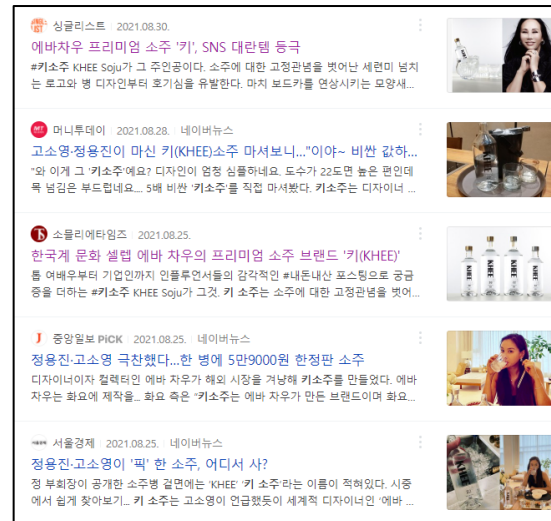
싱글리스트 · 2021.08.30.

에바차우 프리미엄 소주 '키', SNS 대란템 등극

#키소주 KHEE Soju가 그 주인공이다. 소주에 대한 고정관념을 벗어난 세련미 넘치는 로고와 병 디자인부터 호기심을 유발한다. 마치 보드카를 연상시키는 모양새...

머니투데이 · 2021.08.28. · 네이버뉴스

고소영·정용진이 마신 키(KHEE)소주 마셔보니..."이야~ 비싼 값하...

"와 이게 그 '키소주'예요? 디자인이 엄청 심플하네요. 도수가 22도면 높은 편인데 목 넘김은 부드럽네요... 5배 비싼 '키소주'를 직접 마셔봤다. 키소주는 디자이너...

소믈리에타임즈 · 2021.08.25.

한국계 문화 셀럽 에바 차우의 프리미엄 소주 브랜드 '키(KHEE)'

톱 여배우부터 기업인까지 인플루언서들의 감각적인 #내돈내산 포스팅으로 궁금증을 더하는 #키소주 KHEE Soju가 그것. 키 소주는 소주에 대한 고정관념을 벗어...

KHEE

J 중앙일보 PiCK · 2021.08.25. · 네이버뉴스

정용진·고소영 극찬했다...한 병에 5만9000원 한정판 소주

디자이너이자 컬렉터인 에바 차우가 해외 시장을 겨냥해 키소주를 만들었다. 에바 차우는 화요에 제작을... 화요 측은 "키소주는 에바 차우가 만든 브랜드이며 화요...

서울경제 · 2021.08.25. · 네이버뉴스

정용진·고소영이 '픽' 한 소주, 어디서 사?

정 부회장이 공개한 소주병 겉면에는 'KHEE' '키 소주'라는 이름이 적혀있다. 시중에서 쉽게 찾아보기... 키 소주는 고소영이 언급했듯이 세계적 디자이너인 '에바 ...